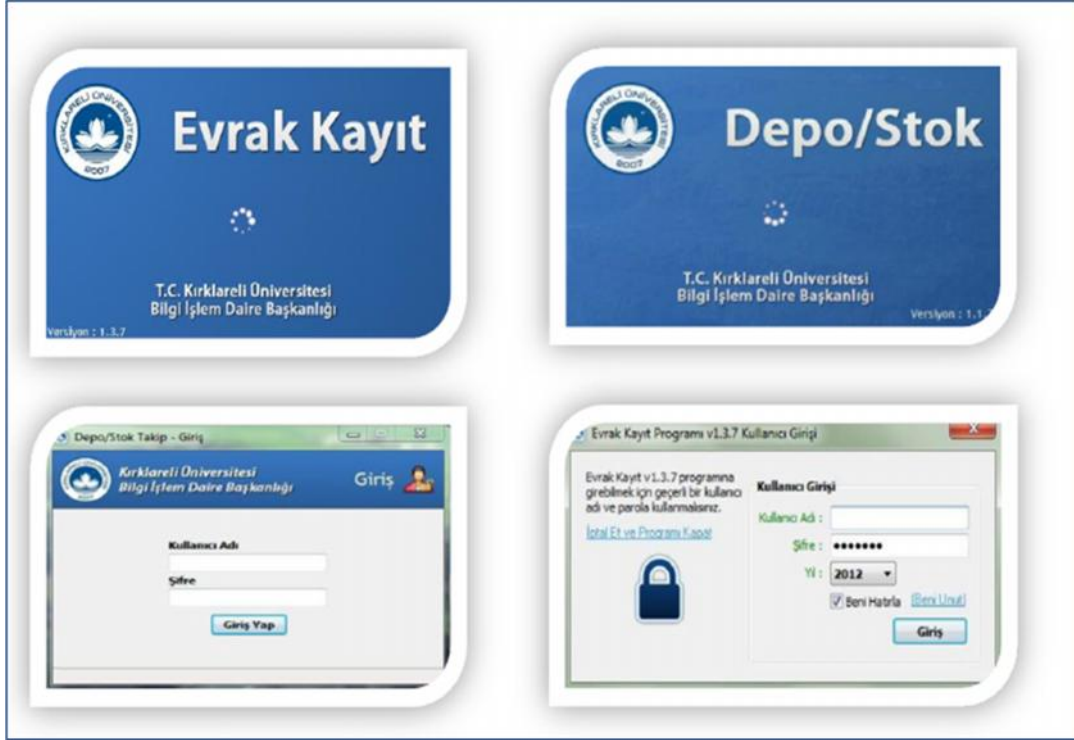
KIRKLARELİ ÜNİVERSİTESİ 2007

Evrak Kayıt

T.C. Kırklareli Üniversitesi
Bilgi İşlem Daire Başkanlığı

Versiyon : 1.3.7

KIRKLARELİ ÜNİVERSİTESİ 2007

Depo/Stok

T.C. Kırklareli Üniversitesi
Bilgi İşlem Daire Başkanlığı

Versiyon : 1.1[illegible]

Depo/Stok Takip - Giriş

Kırklareli Üniversitesi
Bilgi İşlem Daire Başkanlığı

Giriş

Kullanıcı Adı

Şifre

Giriş Yap

Evrak Kayıt Programı v1.3.7 Kullanıcı Girişi

Evrak Kayıt v1.3.7 programına girebilmek için geçerli bir kullanıcı adı ve parola kullanmalısınız.

İptal Et ve Programı Kapat

Kullanıcı Girişi

Kullanıcı Adı :

Şifre : •••••••

Yıl : 2012

Beni Hatırla (Beni Unut)

Giriş